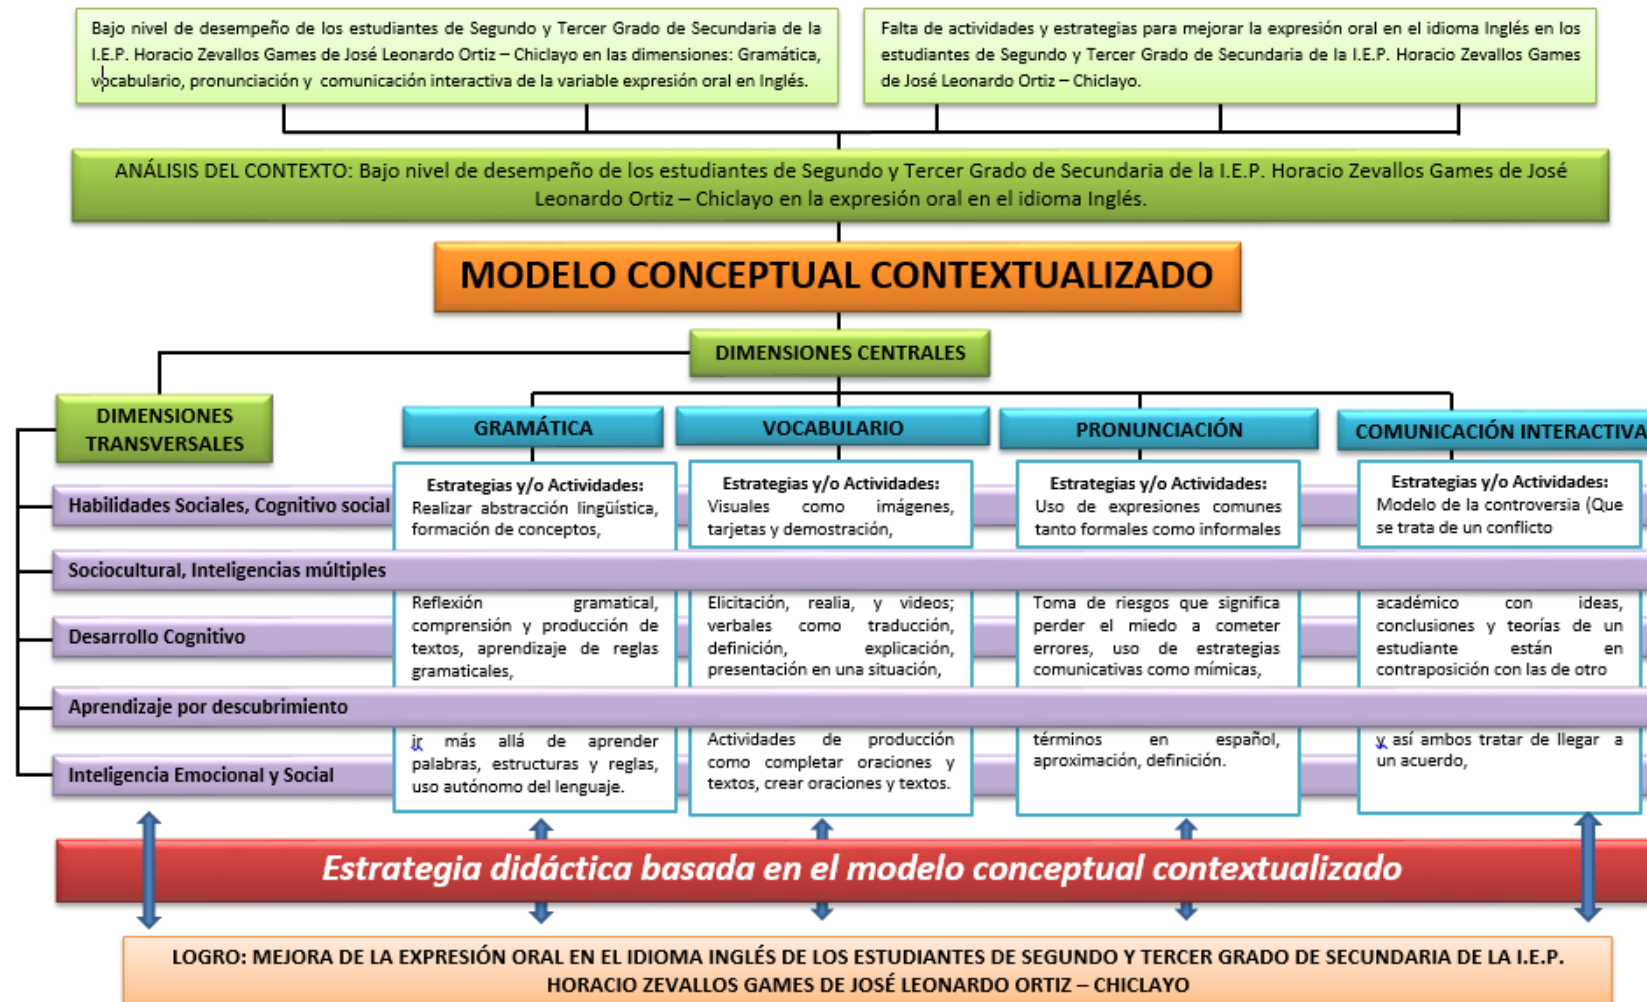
Bajo nivel de desempeño de los estudiantes de Segundo y Tercer Grado de Secundaria de la I.E.P. Horacio Zevallos Games de José Leonardo Ortiz – Chiclayo en las dimensiones: Gramática, vocabulario, pronunciación y comunicación interactiva de la variable expresión oral en Inglés.

Falta de actividades y estrategias para mejorar la expresión oral en el idioma Inglés en los estudiantes de Segundo y Tercer Grado de Secundaria de la I.E.P. Horacio Zevallos Games de José Leonardo Ortiz – Chiclayo.

ANÁLISIS DEL CONTEXTO: Bajo nivel de desempeño de los estudiantes de Segundo y Tercer Grado de Secundaria de la I.E.P. Horacio Zevallos Games de José Leonardo Ortiz – Chiclayo en la expresión oral en el idioma Inglés.

MODELO CONCEPTUAL CONTEXTUALIZADO

DIMENSIONES CENTRALES

DIMENSIONES TRANSVERSALES

GRAMÁTICA

VOCABULARIO

PRONUNCIACIÓN

COMUNICACIÓN INTERACTIVA

Habilidades Sociales, Cognitivo social

Sociocultural, Inteligencias múltiples

Desarrollo Cognitivo

Aprendizaje por descubrimiento

Inteligencia Emocional y Social

Estrategias y/o Actividades:
Realizar abstracción lingüística, formación de conceptos, Reflexión gramatical, comprensión y producción de textos, aprendizaje de reglas gramaticales, ir más allá de aprender palabras, estructuras y reglas, uso autónomo del lenguaje.

Estrategias y/o Actividades:
Visuales como imágenes, tarjetas y demostración, Elicitación, realia, y videos; verbales como traducción, definición, explicación, presentación en una situación, Actividades de producción como completar oraciones y textos, crear oraciones y textos.

Estrategias y/o Actividades:
Uso de expresiones comunes tanto formales como informales Toma de riesgos que significa perder el miedo a cometer errores, uso de estrategias comunicativas como mímicas, términos en español, aproximación, definición.

Estrategias y/o Actividades:
Modelo de la controversia (Que se trata de un conflicto académico con ideas, conclusiones y teorías de un estudiante están en contraposición con las de otro y así ambos tratar de llegar a un acuerdo,

Estrategia didáctica basada en el modelo conceptual contextualizado

LOGRO: MEJORA DE LA EXPRESIÓN ORAL EN EL IDIOMA INGLÉS DE LOS ESTUDIANTES DE SEGUNDO Y TERCER GRADO DE SECUNDARIA DE LA I.E.P. HORACIO ZEVALLOS GAMES DE JOSÉ LEONARDO ORTIZ – CHICLAYO